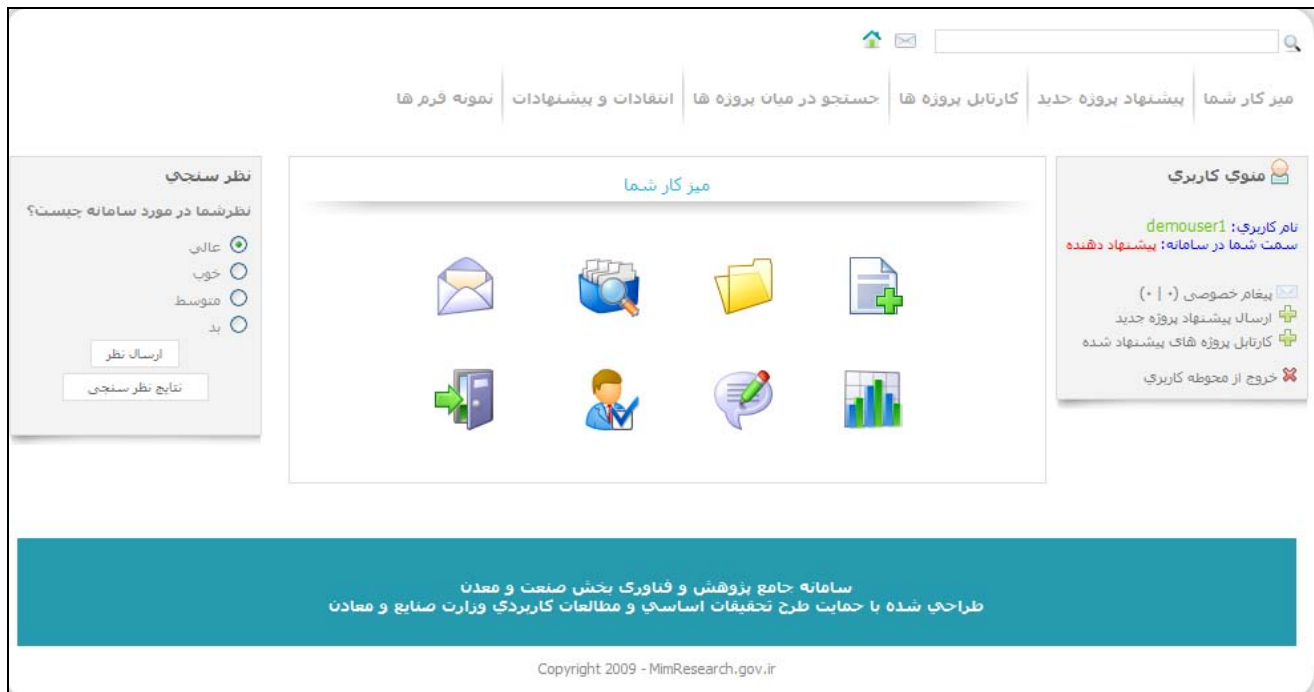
میز کار شما | پیشنهاد پروژه جدید | کارتابل پروژه ها | جستجو در میان پروژه ها | انتقادات و پیشنهادات | نمونه فرم ها

منوي کاربري

نام کاربري: demouser1
سمت شما در سامانه: پیشنهاد دهنده

پیغام خصوصی (۰ | ۰)
ارسال پیشنهاد پروژه جدید
کارتابل پروژه های پیشنهاد شده
خروج از محوطه کاربري

میز کار شما

نظر سنجي

نظرشما در مورد سامانه جیست؟

عالي
خوب
متوسط
بد

ارسال نظر
نتایج نظر سنجی

سامانه جامع پژوهش و فناوری بخش صنعت و معدن
طراحي شده با حمایت طرح تحقیقات اساسي و مطالعات کاربردي وزارت صنایع و معادن

Copyright 2009 - MimResearch.gov.ir